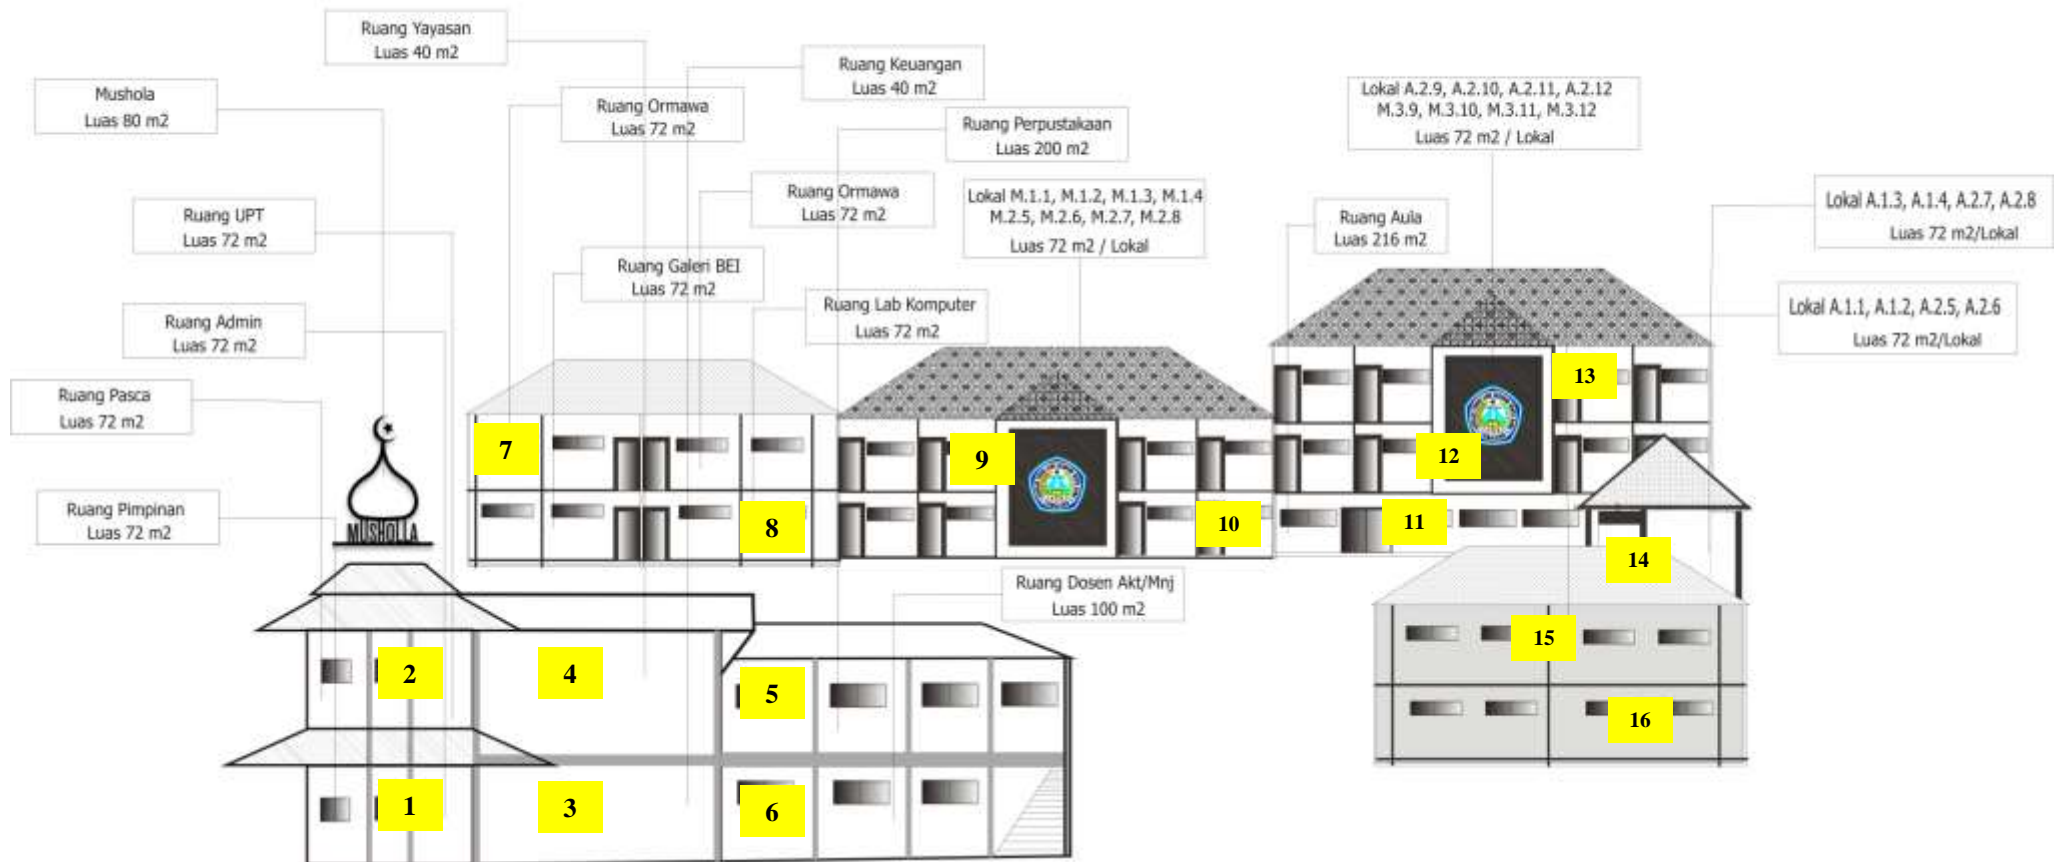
Ruang Yayasan
Luas 40 m2

Mushola
Luas 80 m2

Ruang Ormawa
Luas 72 m2

Ruang Keuangan
Luas 40 m2

Ruang Perpustakaan
Luas 200 m2

Lokal A.2.9, A.2.10, A.2.11, A.2.12
M.3.9, M.3.10, M.3.11, M.3.12
Luas 72 m2 / Lokal

Ruang UPT
Luas 72 m2

Ruang Ormawa
Luas 72 m2

Lokal M.1.1, M.1.2, M.1.3, M.1.4
M.2.5, M.2.6, M.2.7, M.2.8
Luas 72 m2 / Lokal

Ruang Aula
Luas 216 m2

Lokal A.1.3, A.1.4, A.2.7, A.2.8
Luas 72 m2/Lokal

Ruang Galeri BEI
Luas 72 m2

Ruang Admin
Luas 72 m2

Ruang Lab Komputer
Luas 72 m2

Lokal A.1.1, A.1.2, A.2.5, A.2.6
Luas 72 m2/Lokal

Ruang Pasca
Luas 72 m2

Ruang Pimpinan
Luas 72 m2

MUSHOLLA

7

9

13

12

8

10

11

14

Ruang Dosen Akt/Mnj
Luas 100 m2

15

2

4

5

16

1

3

6